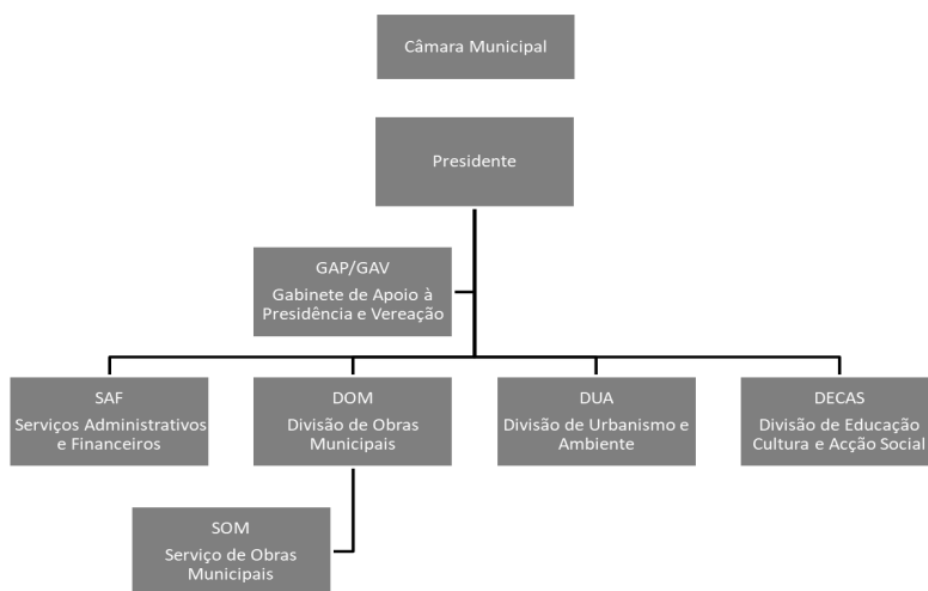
Câmara Municipal

Presidente

GAP/GAV
Gabinete de Apoio à Presidência e Vereação

SAF
Serviços Administrativos e Financeiros

DOM
Divisão de Obras Municipais

DUA
Divisão de Urbanismo e Ambiente

DECAS
Divisão de Educação Cultura e Acção Social

SOM
Serviço de Obras Municipais